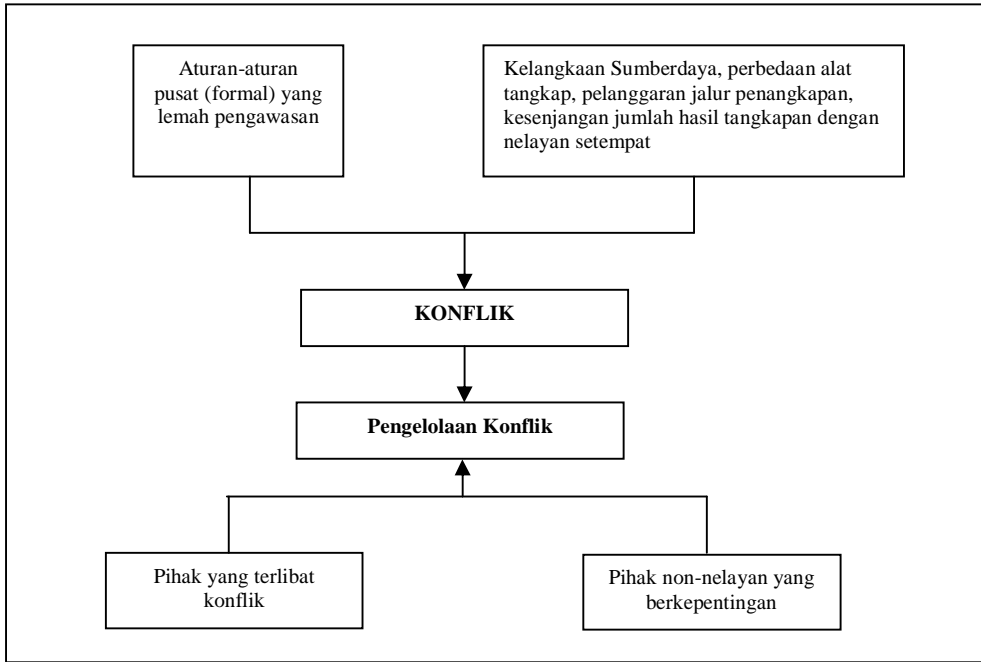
Aturan-aturan pusat (formal) yang lemah pengawasan

Kelangkaan Sumberdaya, perbedaan alat tangkap, pelanggaran jalur penangkapan, kesenjangan jumlah hasil tangkapan dengan nelayan setempat

**KONFLIK**

**Pengelolaan Konflik**

Pihak yang terlibat konflik

Pihak non-nelayan yang berkepentingan